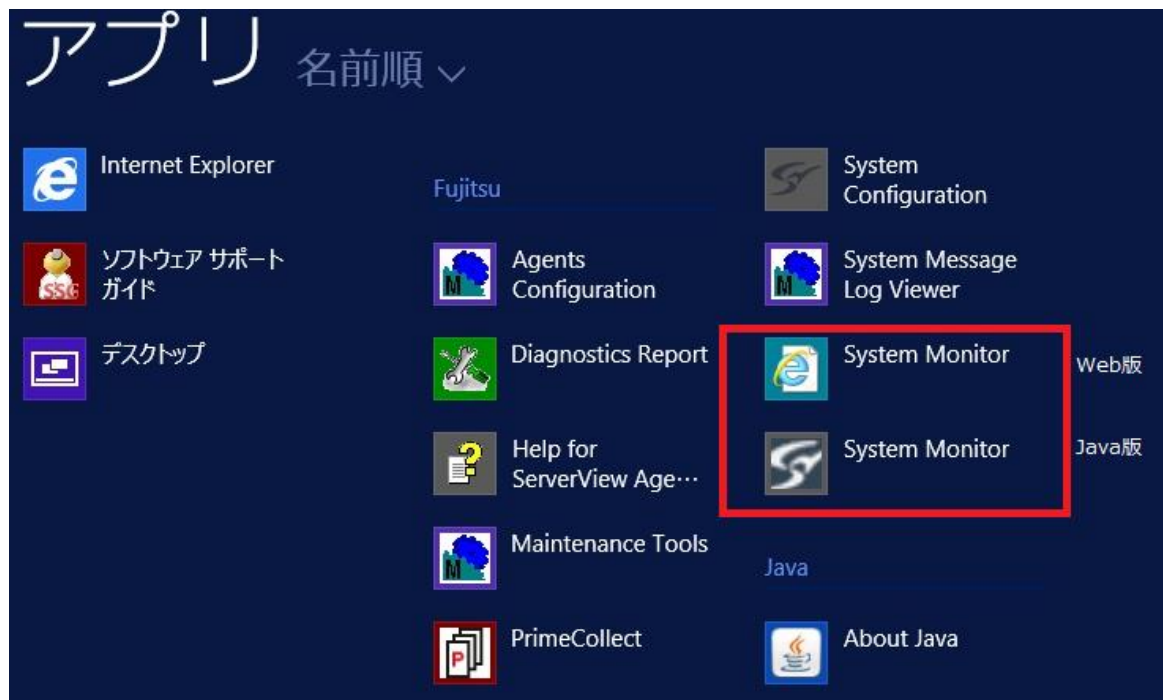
アプリ 名前順

Internet Explorer

ソフトウェア サポート ガイド

デスクトップ

Fujitsu

Agents Configuration

Diagnostics Report

Help for ServerView Age…

Maintenance Tools

PrimeCollect

System Configuration

System Message Log Viewer

System Monitor

Web版

System Monitor

Java版

Java

About Java